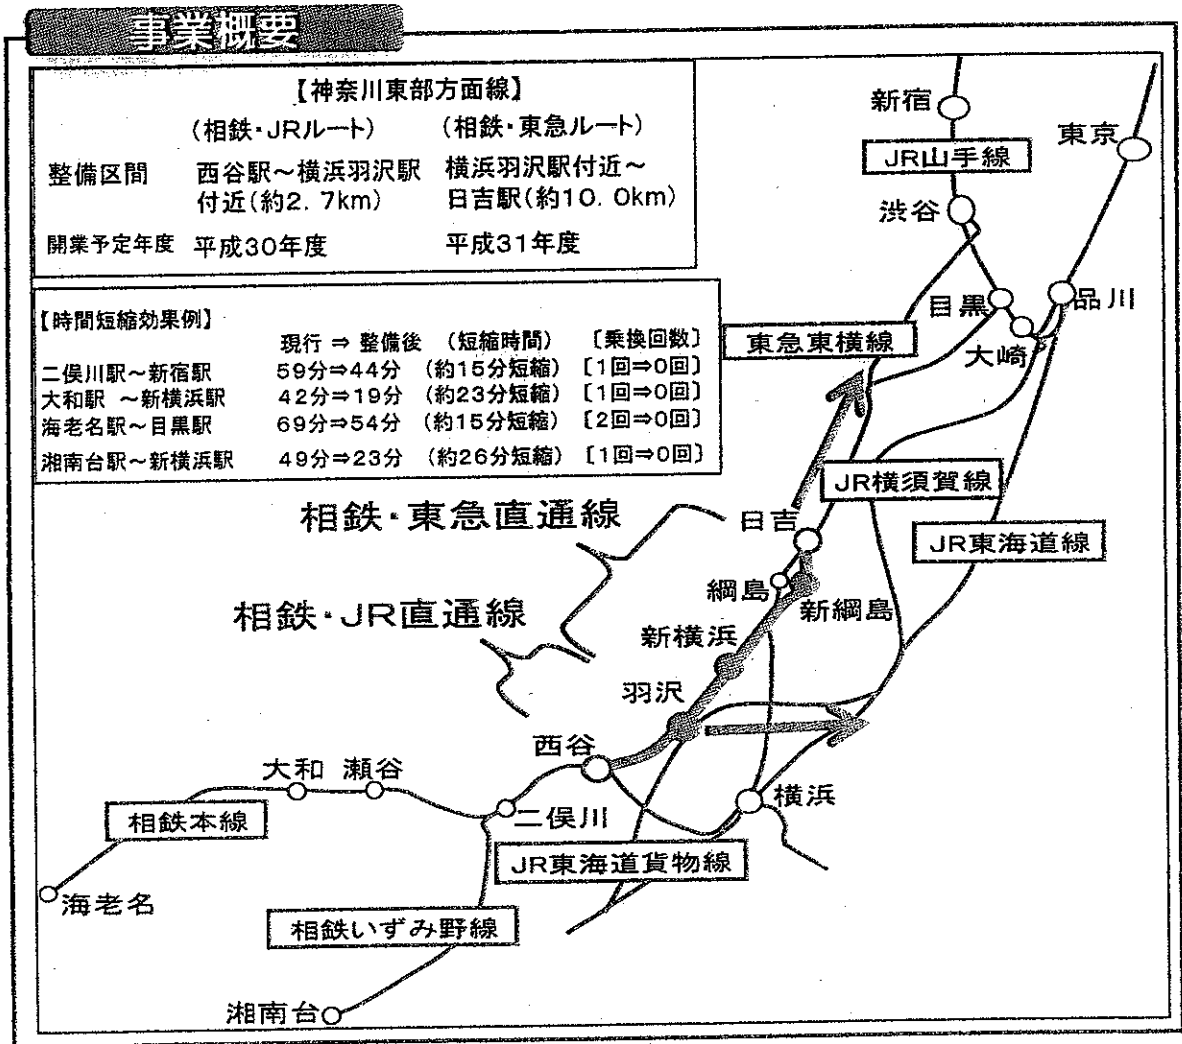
事業概要

【神奈川東部方面線】

| | (相鉄・JRルート) | (相鉄・東急ルート) |
|---|---|---|
| 整備区間 | 西谷駅～横浜羽沢駅付近(約2.7km) | 横浜羽沢駅付近～日吉駅(約10.0km) |
| 開業予定年度 | 平成30年度 | 平成31年度 |

【時間短縮効果例】

| | 現行 ⇒ 整備後 | (短縮時間) | 〔乗換回数〕 |
|---|---|---|---|
| 二俣川駅～新宿駅 | 59分⇒44分 | (約15分短縮) | 〔1回⇒0回〕 |
| 大和駅 ～新横浜駅 | 42分⇒19分 | (約23分短縮) | 〔1回⇒0回〕 |
| 海老名駅～目黒駅 | 69分⇒54分 | (約15分短縮) | 〔2回⇒0回〕 |
| 湘南台駅～新横浜駅 | 49分⇒23分 | (約26分短縮) | 〔1回⇒0回〕 |

新宿
東京
JR山手線
渋谷
目黒
品川
大崎
東急東横線
JR横須賀線
JR東海道線
相鉄・東急直通線
日吉
綱島
新綱島
相鉄・JR直通線
新横浜
羽沢
西谷
大和
瀬谷
横浜
二俣川
相鉄本線
JR東海道貨物線
海老名
相鉄いずみ野線
湘南台